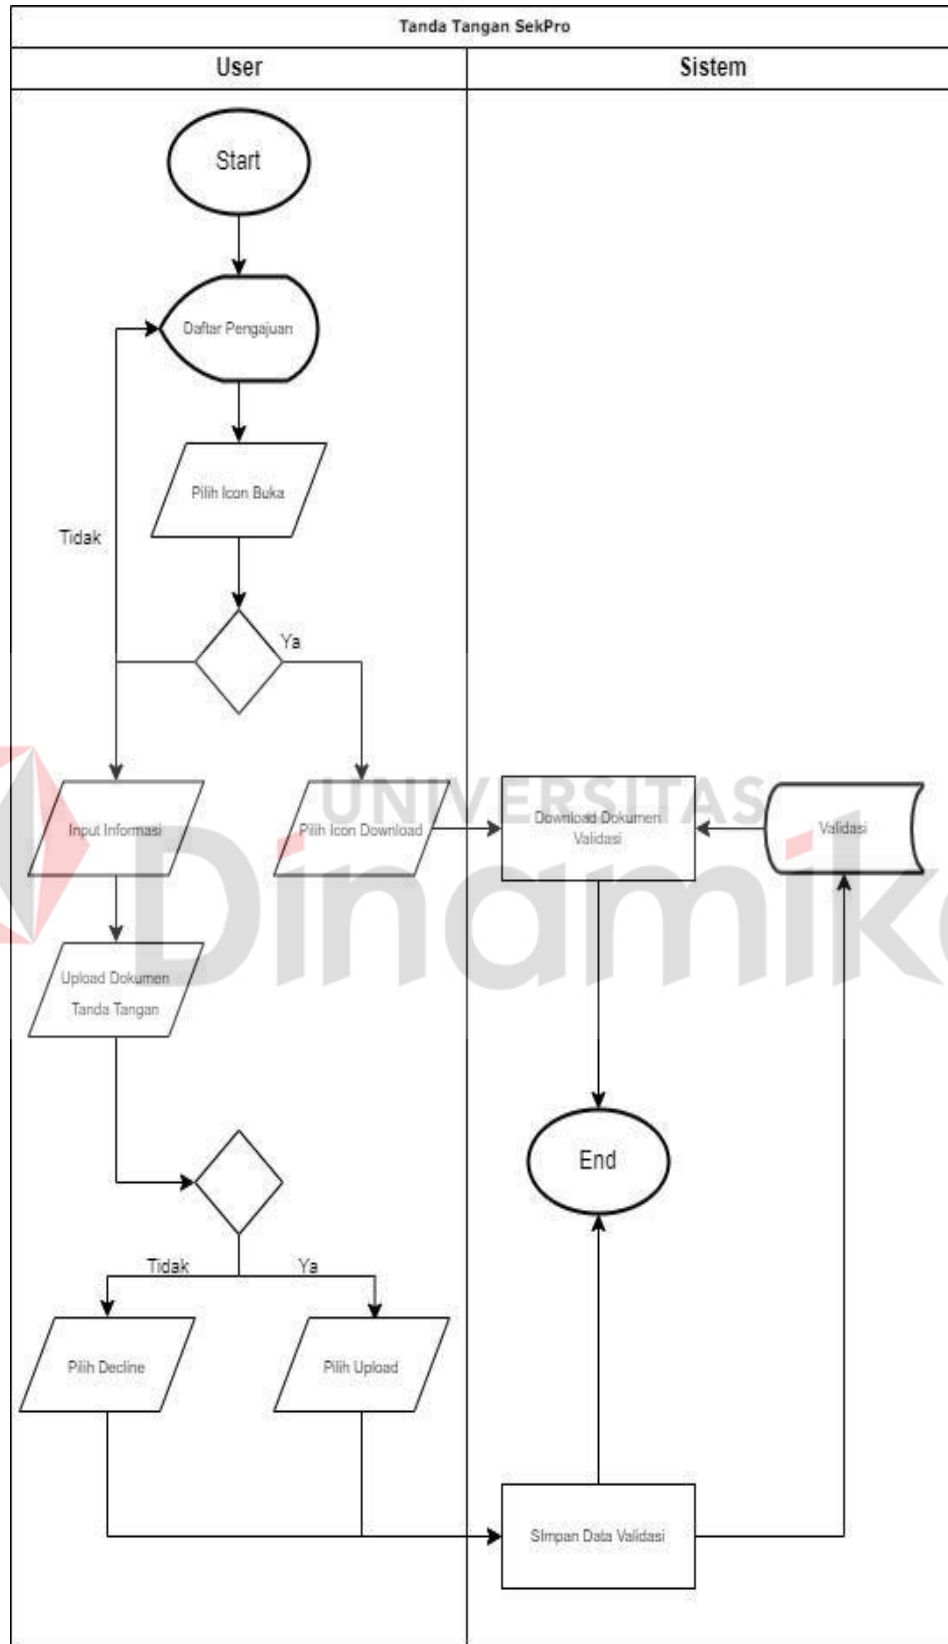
Tanda Tangan SekPro

User

Sistem

Start

Daftar Pengajuan

Pilih Icon Buka

Tidak

Ya

Input Informasi

Pilih Icon Download

Download Dokumen Validasi

Validasi

Upload Dokumen Tanda Tangan

End

Tidak

Ya

Pilih Decline

Pilih Upload

Simpan Data Validasi

UNIVERSITAS Dinamika